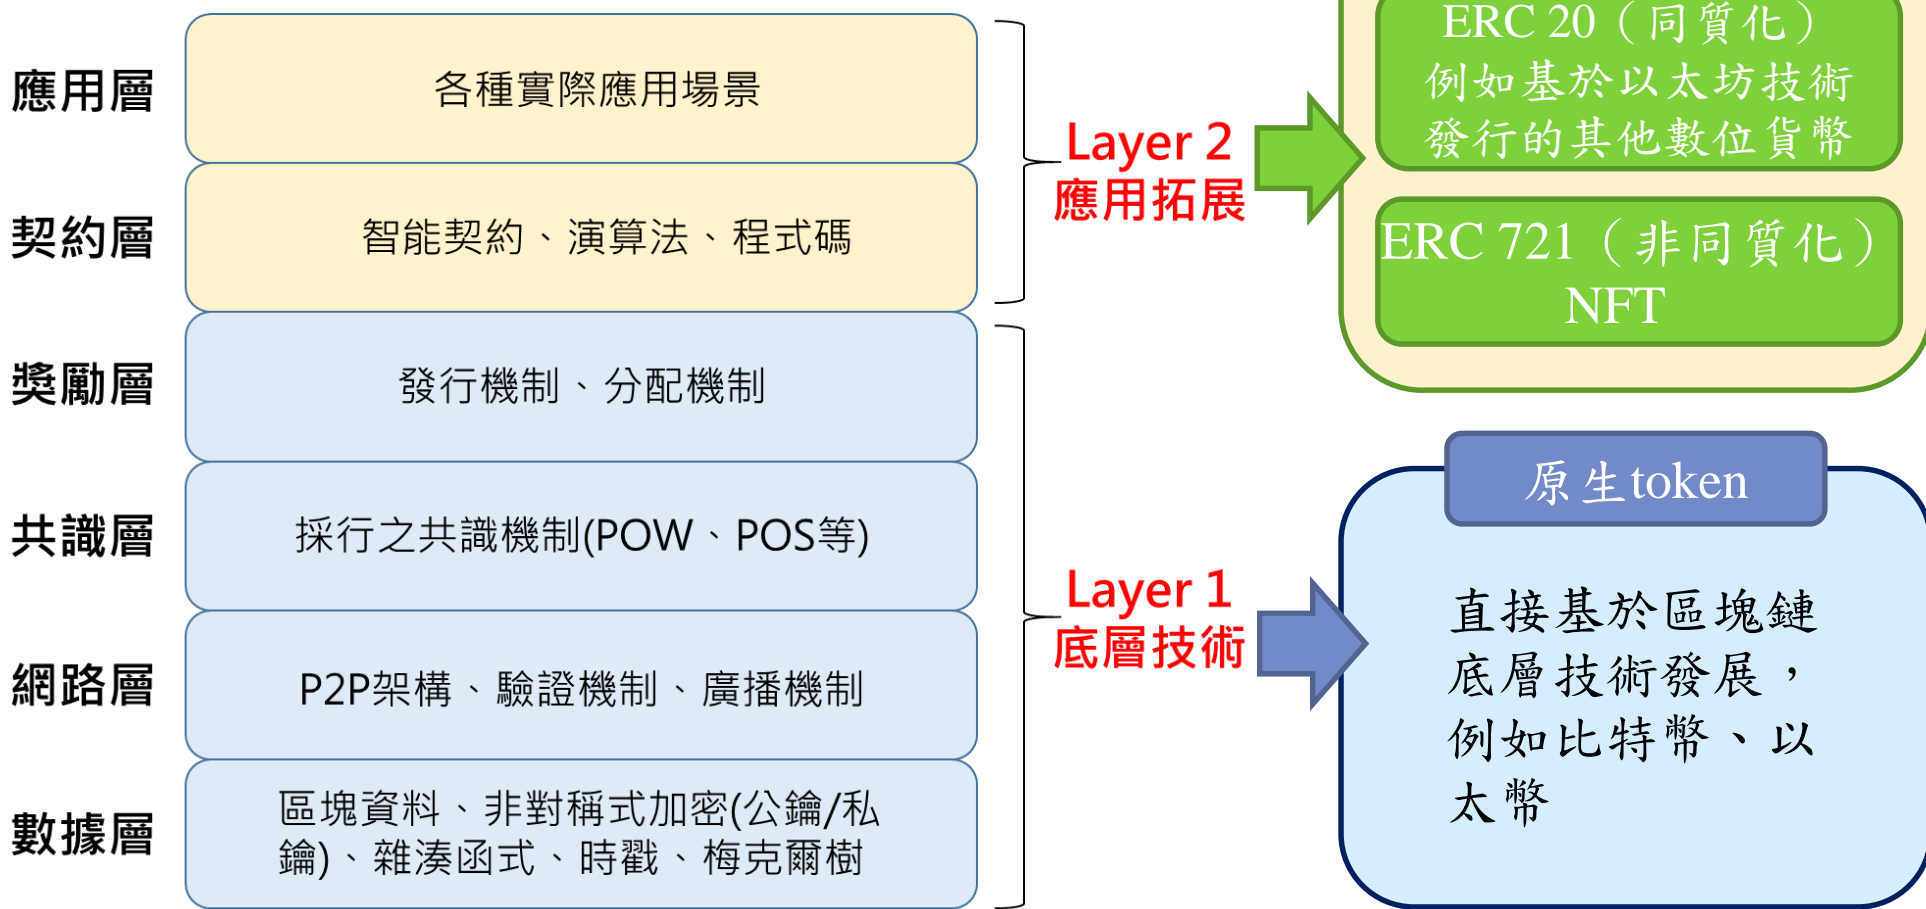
應用層
各種實際應用場景

契約層
智能契約、演算法、程式碼

獎勵層
發行機制、分配機制

共識層
採行之共識機制(POW、POS等)

網路層
P2P架構、驗證機制、廣播機制

數據層
區塊資料、非對稱式加密(公鑰/私鑰)、雜湊函式、時戳、梅克爾樹

Layer 2
應用拓展

Layer 1
底層技術

ERC 20（同質化）
例如基於以太坊技術發行的其他數位貨幣

ERC 721（非同質化）
NFT

原生token

直接基於區塊鏈底層技術發展，例如比特幣、以太幣